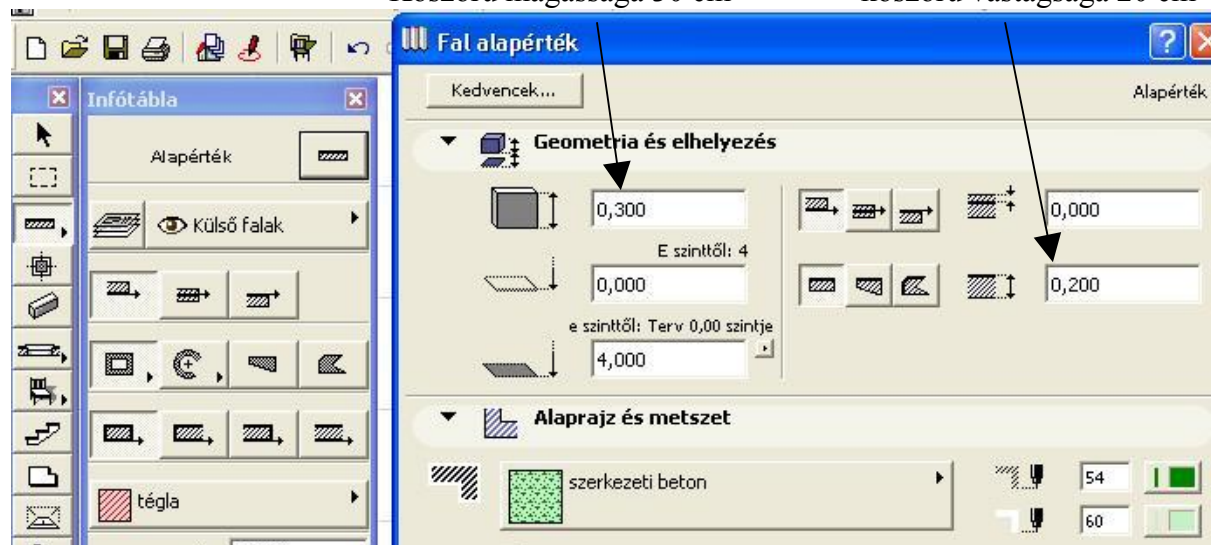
Koszorú magassága 30 cm    Koszorú vastagsága 20 cm

Fal alapérték

Kedvencek...

Alapérték

Infótábla

Alapérték

Külső falak

tégla

Geometria és elhelyezés

0,300

E szinttől: 4

0,000

e szinttől: Terv 0,00 szintje

4,000

0,000

0,200

Alaprajz és metszet

szerkezeti beton

54

60